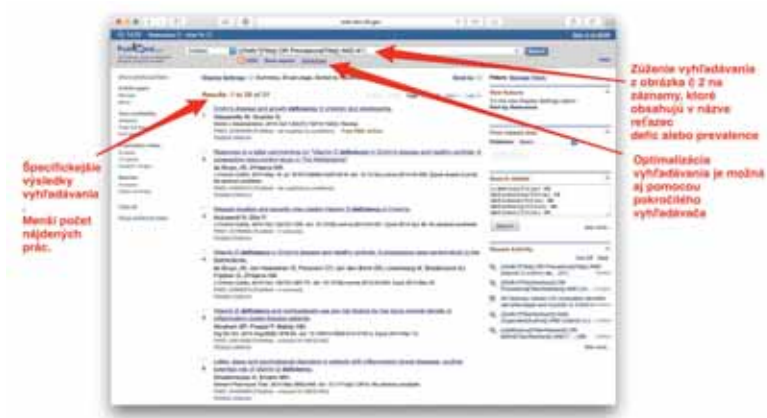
Zúženie vyhľadávania z obrázka č. 2 na záznamy, ktoré obsahujú v názve reťazec defic alebo prevalence

Optimalizácia vyhľadávania je možná aj pomocou pokročilého vyhľadávača

Špecifickejšie výsledky vyhľadávania

-

Menší počet nájdených prác.

PubMed

Results: 1 to 20 of 37

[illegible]